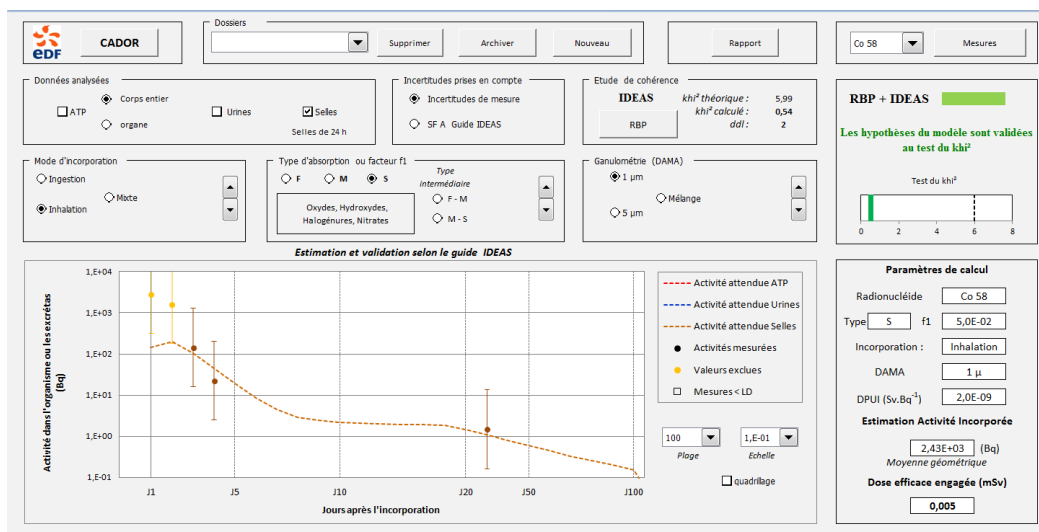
EDF CADOR

Dossiers
Supprimer Archiver Nouveau
Rapport
Co 58 Mesures

Données analysées
ATP
Corps entier
organe
Urines
Selles
Selles de 24 h

Incertitudes prises en compte
Incertitudes de mesure
SF A Guide IDEAS

Etude de cohérence
IDEAS
khi² théorique : 5,99
khi² calculé : 0,54
ddl : 2
RBP

RBP + IDEAS
Les hypothèses du modèle sont validées au test du khi²
Test du khi²
0 2 4 6 8

Mode d'incorporation
Ingestion
Mixte
Inhalation

Type d'absorption ou facteur f1
F M S
Type intermédiaire
Oxydes, Hydroxydes, Halogénures, Nitrates
F - M
M - S

Ganulométrie (DAMA)
1 µm
Mélange
5 µm

Estimation et validation selon le guide IDEAS

Activité dans l'organisme ou les excrétas (Bq)
1,E+04
1,E+03
1,E+02
1,E+01
1,E+00
1,E-01
J1 J5 J10 J20 J50 J100
Jours après l'incorporation

Activité attendue ATP
Activité attendue Urines
Activité attendue Selles
Activités mesurées
Valeurs exclues
Mesures < LD

100 Plage
1,E-01 Echelle
quadrillage

Paramètres de calcul
Radionucléide Co 58
Type S f1 5,0E-02
Incorporation : Inhalation
DAMA 1 µ
DPUI (Sv.Bq$^{-1}$) 2,0E-09
Estimation Activité Incorporée
2,43E+03 (Bq)
Moyenne géométrique
Dose efficace engagée (mSv)
0,005